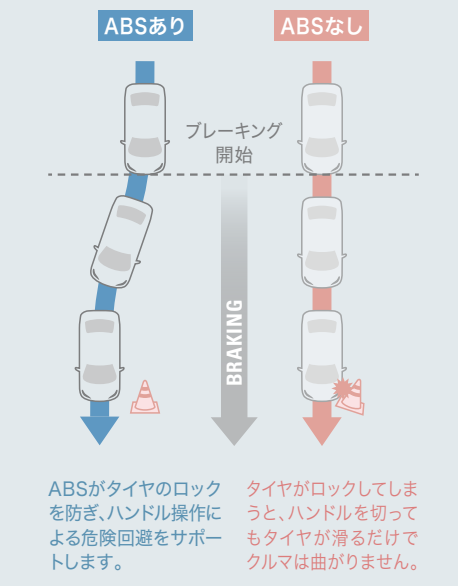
ABSあり

ABSなし

ブレーキング
開始

BRAKING

ABSがタイヤのロックを防ぎ、ハンドル操作による危険回避をサポートします。

タイヤがロックしてしまうと、ハンドルを切ってもタイヤが滑るだけでクルマは曲がりません。